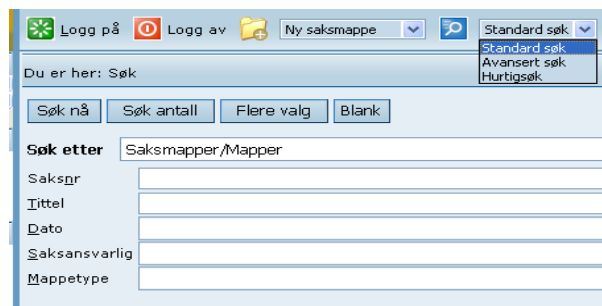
Logg på Logg av Ny saksmappe Standard søk

Standard søk
Avansert søk
Hurtigsøk

Du er her: Søk

Søk nå Søk antall Flere valg Blank

Søk etter Saksmapper/Mapper

Saksnr

Tittel

Dato

Saksansvarlig

Mappetype